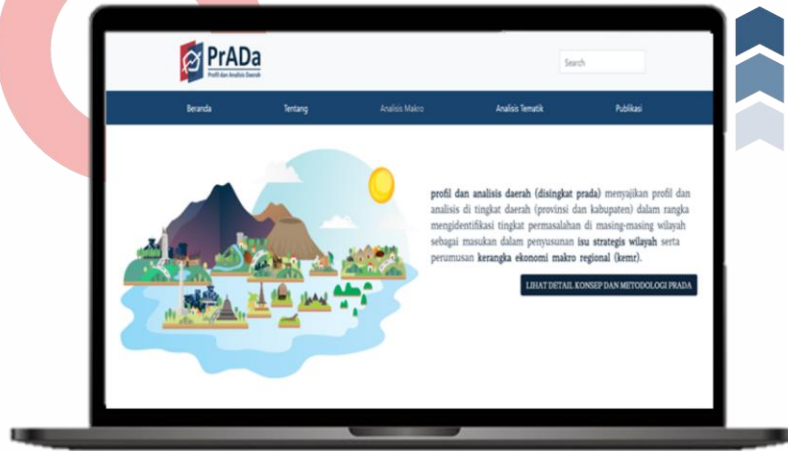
PrADa
Profil dan Analisis Daerah

Search

Beranda
Tentang
Analisis Makro
Analisis Tematik
Publikasi

profil dan analisis daerah (disingkat prada) menyajikan profil dan analisis di tingkat daerah (provinsi dan kabupaten) dalam rangka mengidentifikasi tingkat permasalahan di masing-masing wilayah sebagai masukan dalam penyusunan isu strategis wilayah serta perumusan kerangka ekonomi makro regional (kemr).

LIHAT DETAIL KONSEP DAN METODOLOGI PRADA